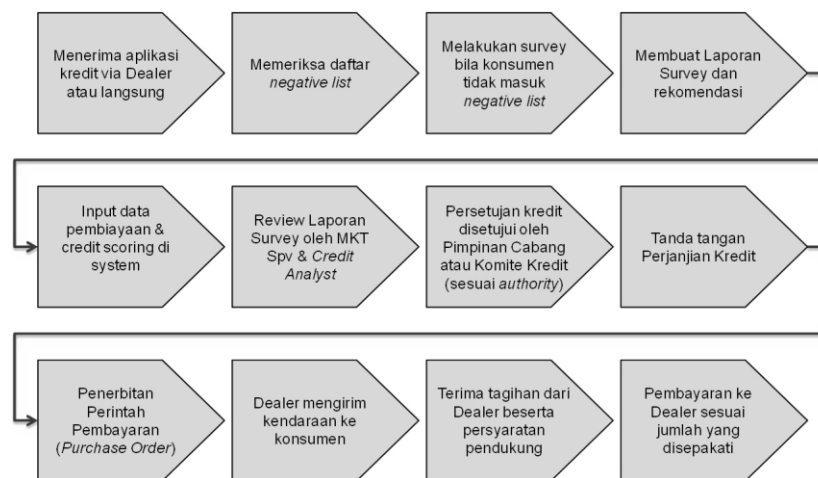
Menerima aplikasi kredit via Dealer atau langsung

Memeriksa daftar *negative list*

Melakukan survey bila konsumen tidak masuk *negative list*

Membuat Laporan Survey dan rekomendasi

Input data pembiayaan & credit scoring di system

Review Laporan Survey oleh MKT Spv & *Credit Analyst*

Persetujan kredit disetujui oleh Pimpinan Cabang atau Komite Kredit (sesuai *authority*)

Tanda tangan Perjanjian Kredit

Penerbitan Perintah Pembayaran (*Purchase Order*)

Dealer mengirim kendaraan ke konsumen

Terima tagihan dari Dealer beserta persyaratan pendukung

Pembayaran ke Dealer sesuai jumlah yang disepakati